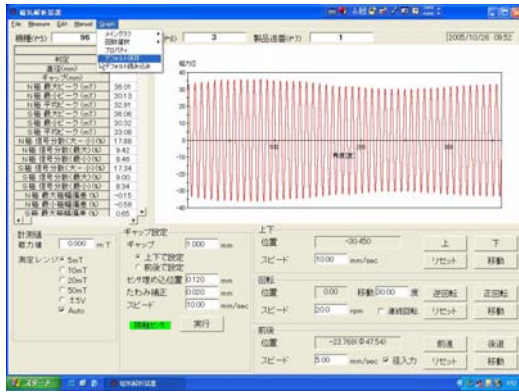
磁気解析装置

File Measure Edit Manual Graph

メイングラフ
回転度軌
プロパティ
デフォルト保存
デフォルト読み込み

機種(F5) 96 (F6) 3 製品番号(F7) 1 2005/10/26 09:52

| 判定 | |
|---|---|
| 適用(mm) | |
| ギャップ(mm) | |
| N極 磁ピーク(mT) | 36.01 |
| N極 磁ピーク(mT) | 33.13 |
| N極 平均ピーク(mT) | 32.81 |
| S極 磁ピーク(mT) | 36.06 |
| S極 磁ピーク(mT) | 33.32 |
| S極 平均ピーク(mT) | 33.08 |
| N極 信号分割(最大-小)(%) | 17.88 |
| N極 信号分割(最大)(%) | 9.42 |
| N極 信号分割(最小)(%) | 8.46 |
| S極 信号分割(最大-小)(%) | 17.34 |
| S極 信号分割(最大)(%) | 9.00 |
| S極 信号分割(最小)(%) | 8.34 |
| N極 最大偏差(%) | -0.15 |
| N極 最小偏差(%) | -0.59 |
| S極 最大偏差(%) | 0.65 |

磁力(mT)
40
30
20
10
0
-10
-20
-30
-40
100
200
300
角度(度)

計測値
磁力値 0.000 mT

測定レンジ 5mT
10mT
20mT
50mT
±5V
Auto

ギャップ設定
ギャップ 1.000 mm
上下で設定
前後で設定
センサ埋め込み位置 0.120 mm
たわみ補正 0.020 mm
スピード 10.00 mm/sec
接触センサ
実行

上下
位置 -30.450
スピード 10.00 mm/sec
上 下
リセット 移動

回転
位置 0.00 移動 30.00 度
スピード 200 rpm 連続回転
逆回転 正回転
リセット 移動

前後
位置 -22.769(Φ47.54)
スピード 5.00 mm/sec 径入力
前進 後退
リセット 移動

スタート 磁気解析装置